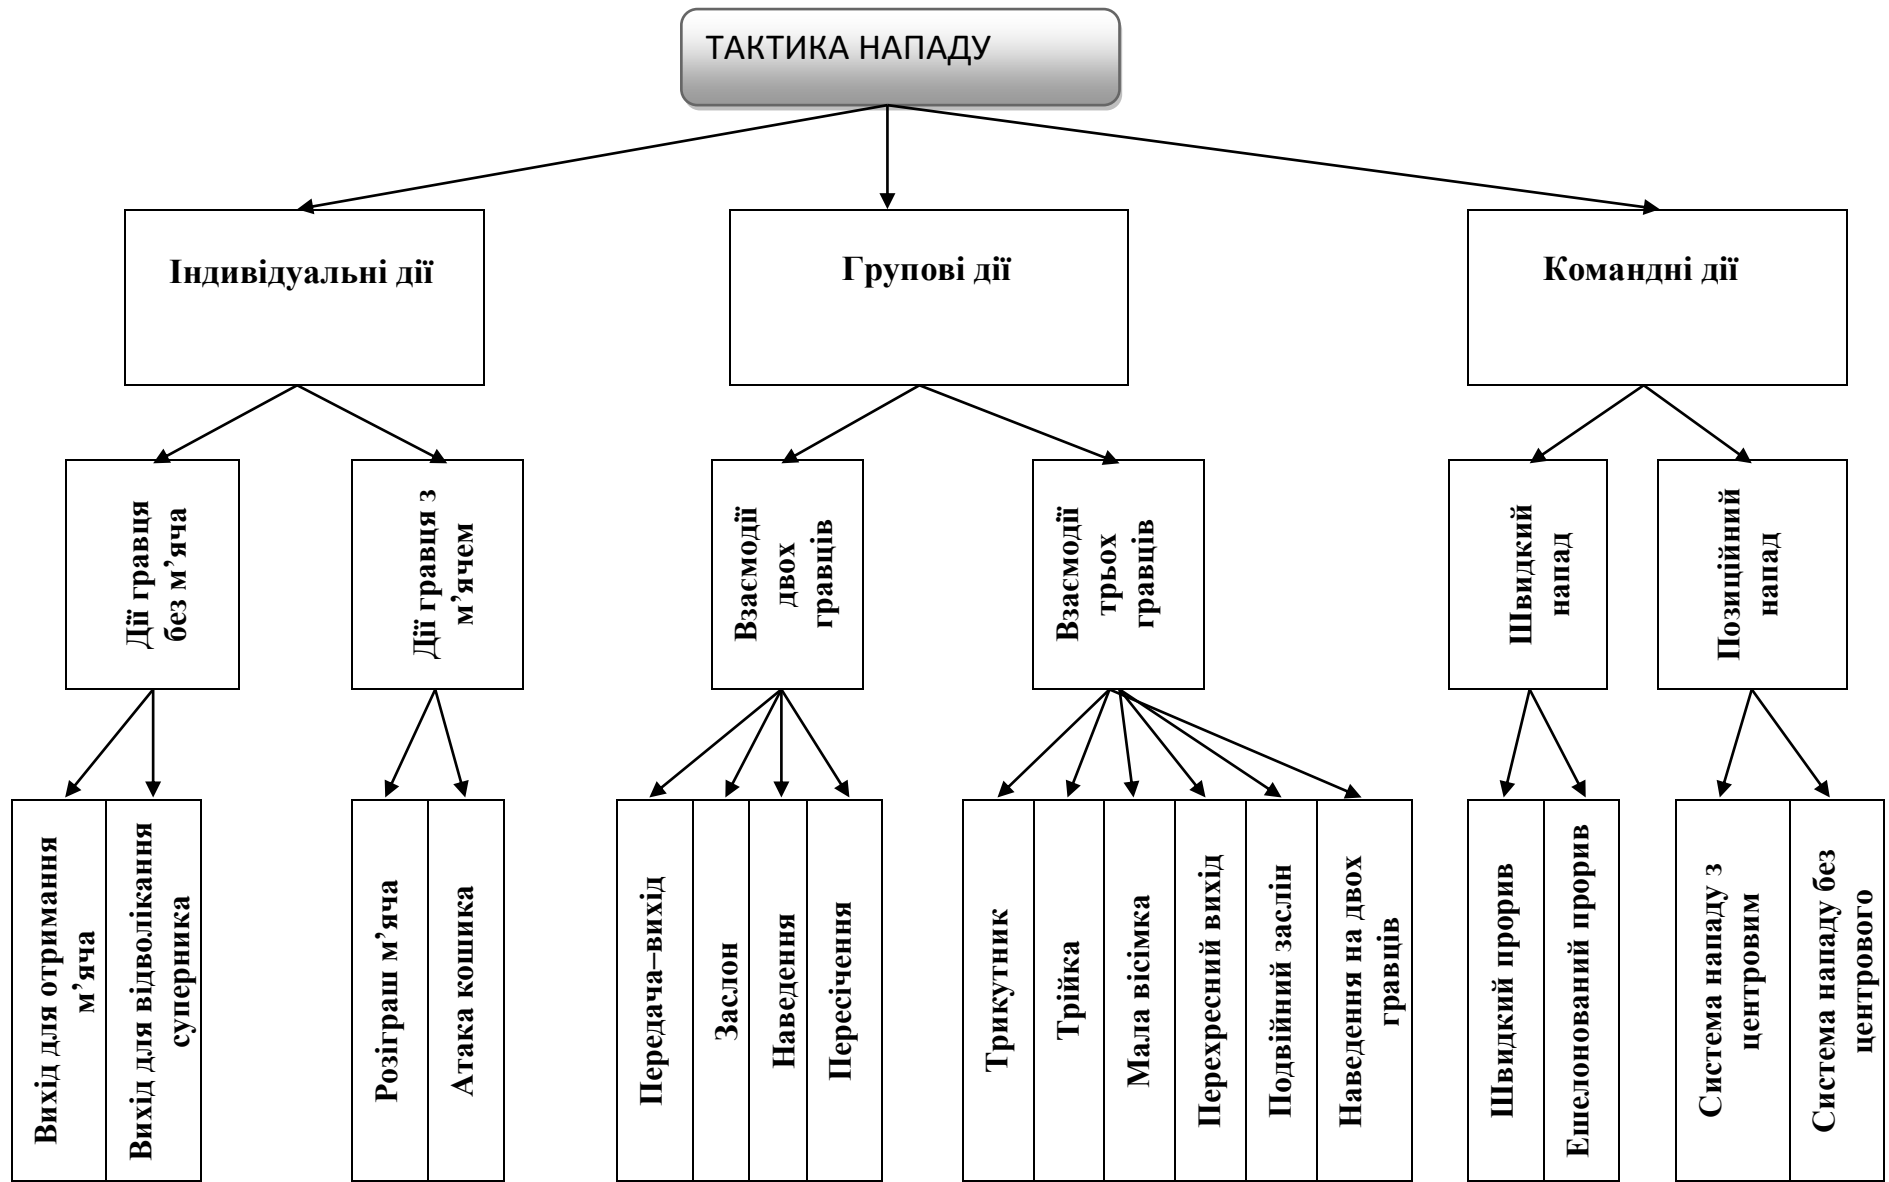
ТАКТИКА НАПАДУ

Індивідуальні дії

Групові дії

Командні дії

Дії гравця без м’яча

Дії гравця з м’ячем

Взаємодії двох гравців

Взаємодії трьох гравців

Швидкий напад

Позиційний напад

Вихід для отримання м’яча

Вихід для відволікання суперника

Розіграш м’яча

Атака кошика

Передача–вихід

Заслон

Наведення

Пересічення

Трикутник

Трійка

Мала вісімка

Перехресний вихід

Подвійний заслін

Наведення на двох гравців

Швидкий прорив

Ешелонований прорив

Система нападу з центровим

Система нападу без центрового